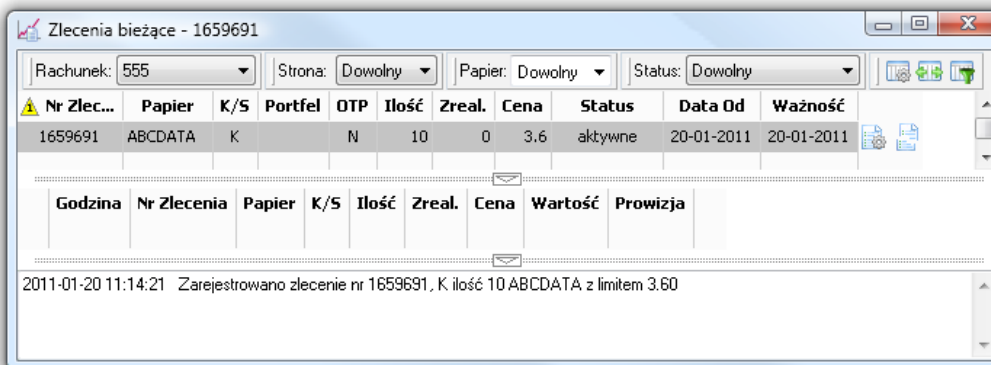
Zlecenia bieżące - 1659691

Rachunek: 555 Strona: Dowolny Papier: Dowolny Status: Dowolny

| Nr Zlec... | Papier | K/S | Portfel | OTP | Ilość | Zreal. | Cena | Status | Data Od | Ważność |
|---|---|---|---|---|---|---|---|---|---|---|
| 1659691 | ABCDATA | K | | N | 10 | 0 | 3.6 | aktywne | 20-01-2011 | 20-01-2011 |

| Godzina | Nr Zlecenia | Papier | K/S | Ilość | Zreal. | Cena | Wartość | Prowizja |
|---|---|---|---|---|---|---|---|---|

2011-01-20 11:14:21 Zarejestrowano zlecenie nr 1659691, K ilość 10 ABCDATA z limitem 3.60